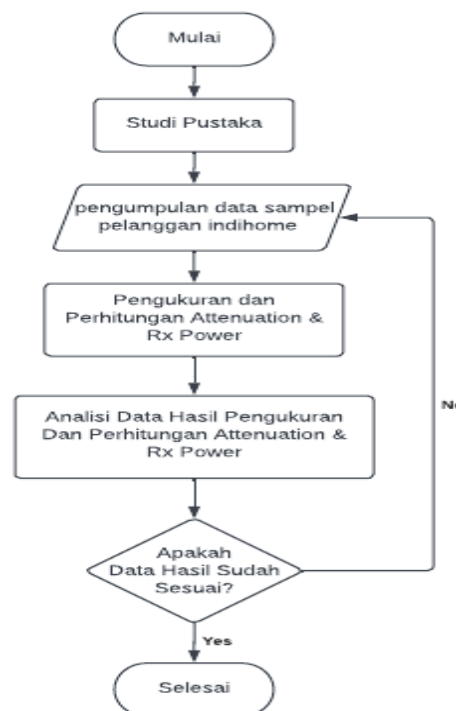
Mulai

Studi Pustaka

pengumpulan data sampel pelanggan indihome

Pengukuran dan Perhitungan Attenuation & Rx Power

Analisi Data Hasil Pengukuran Dan Perhitungan Attenuation & Rx Power

Apakah Data Hasil Sudah Sesuai?

No

Yes

Selesai